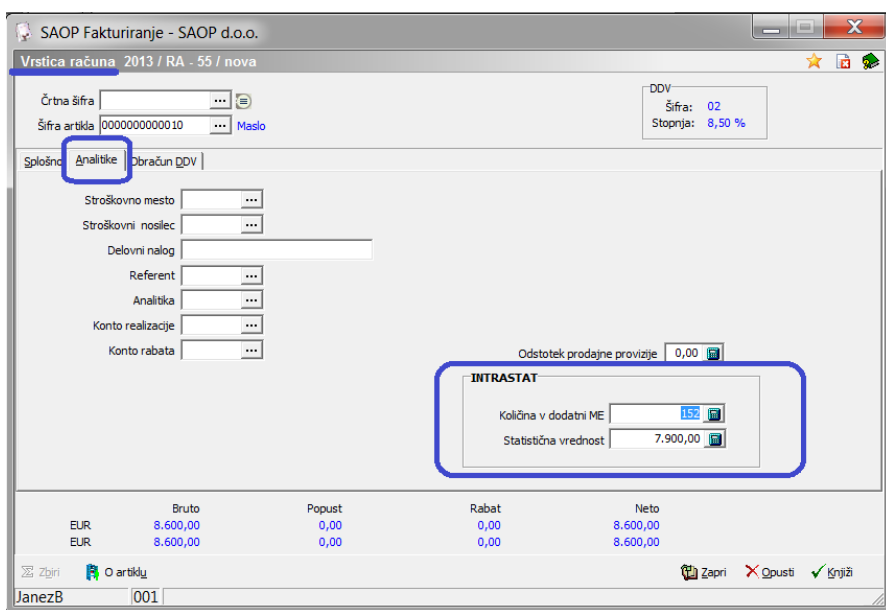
SAOP Fakturiranje - SAOP d.o.o.

Vrstica računa 2013 / RA - 55 / nova

Črtna šifra ...

Šifra artikla 0000000000010 ... Maslo

DDV
Šifra: 02
Stopnja: 8,50 %

Splošno | Analitike | Obračun DDV

Stroškovno mesto ...
Stroškovni nosilec ...
Delovni nalog
Referent ...
Analitika ...
Konto realizacije ...
Konto rabata ...

Odstotek prodajne provizije 0,00

INTRASTAT
Količina v dodatni ME 152
Statistična vrednost 7.900,00

| | Bruto | Popust | Rabat | Neto |
|---|---|---|---|---|
| EUR | 8.600,00 | 0,00 | 0,00 | 8.600,00 |
| EUR | 8.600,00 | 0,00 | 0,00 | 8.600,00 |

Zbiri | O artiklu | Zapri | Opusti | Knjiži

JanezB | 001